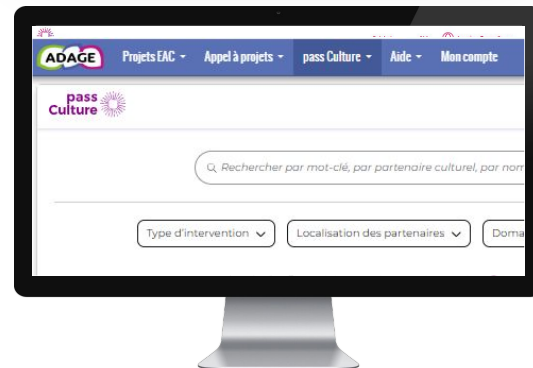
ADAGE Projets EAC ▾ Appel à projets ▾ pass Culture ▾ Aide ▾ Mon compte

pass Culture

Rechercher par mot-clé, par partenaire culturel, par nom

Type d'intervention ▾ Localisation des partenaires ▾ Doma